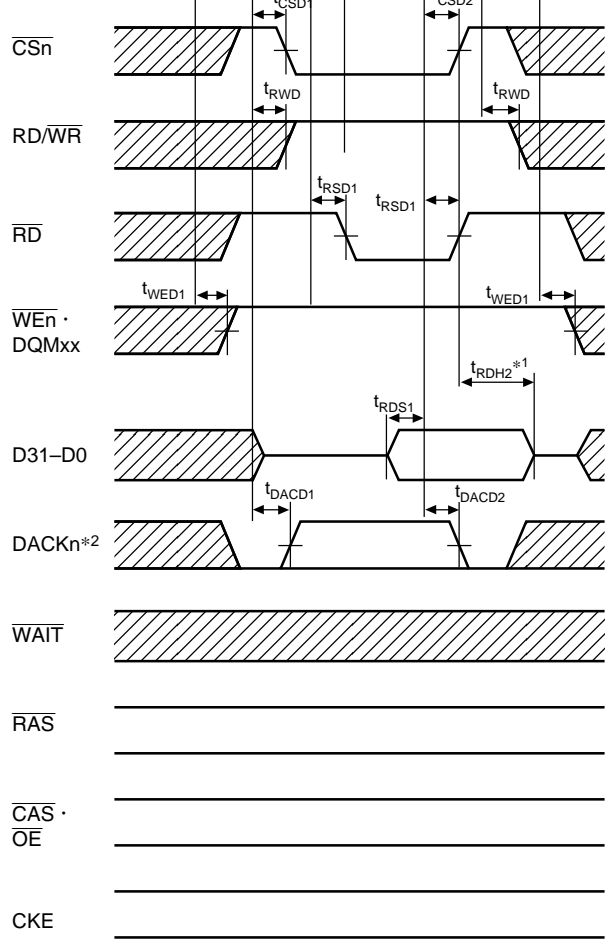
$t_{CSD1}$ $t_{CSD2}$

$\overline{CSn}$

$t_{RWD}$ $t_{RWD}$

RD/$\overline{WR}$

$t_{RSD1}$ $t_{RSD1}$

$\overline{RD}$

$t_{WED1}$ $t_{WED1}$

$\overline{WEn}$ · DQMxx

$t_{RDH2}$$^{*1}$

$t_{RDS1}$

D31–D0

$t_{DACD1}$ $t_{DACD2}$

DACKn$^{*2}$

$\overline{WAIT}$

$\overline{RAS}$

$\overline{CAS}$ · $\overline{OE}$

CKE